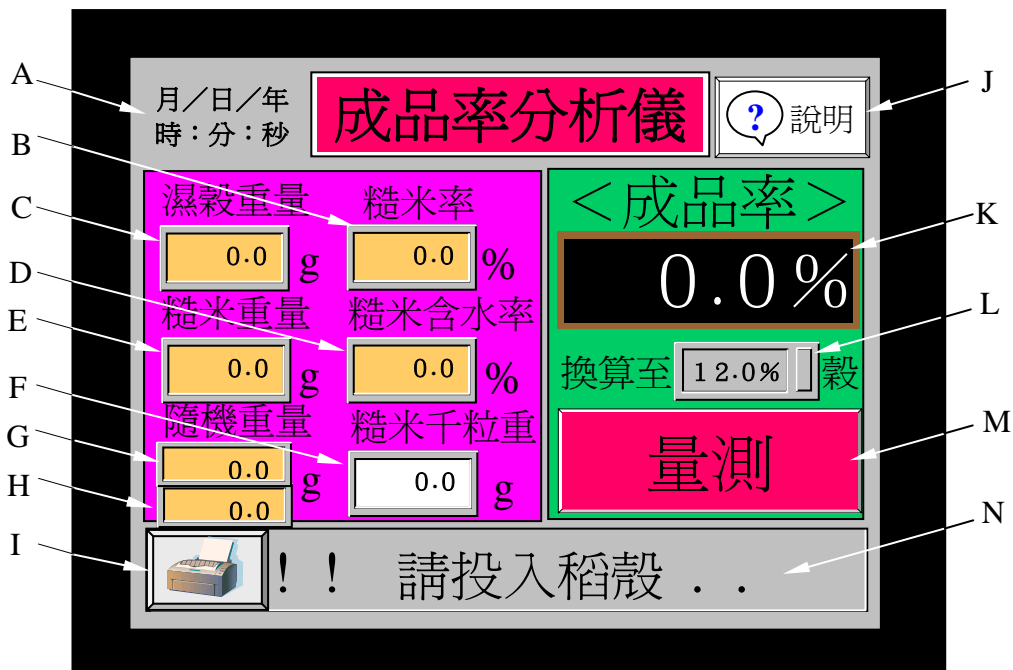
A
月／日／年
時：分：秒

成品率分析儀

?
說明
J

B
C
濕穀重量
0.0
g
糙米率
0.0
%

D
E
糙米重量
0.0
g
糙米含水率
0.0
%

F
G
H
隨機重量
0.0
0.0
g
糙米千粒重
0.0
g

＜成品率＞
K
0.0%
L
換算至
12.0%
穀
M
量測

I
N
！！ 請投入稻穀..